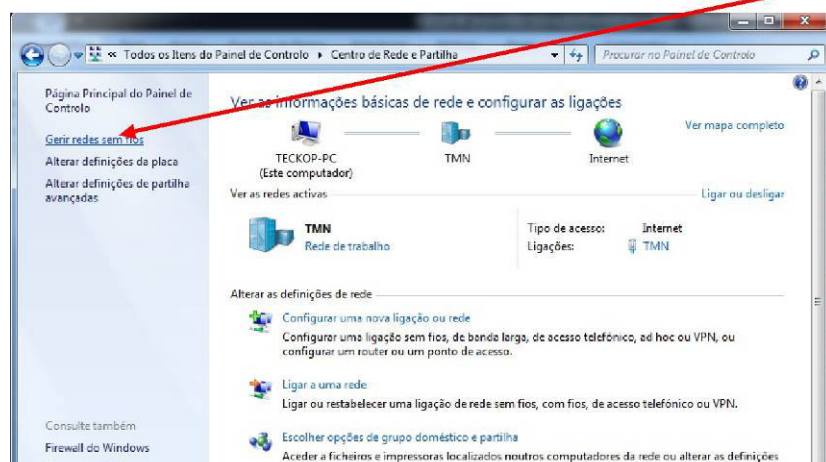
« Todos os Itens do Painel de Controlo ▸ Centro de Rede e Partilha ▸

Procurar no Painel de Controlo

Página Principal do Painel de Controlo

Gerir redes sem fios

Alterar definições da placa

Alterar definições de partilha avançadas

Consulte também

Firewall do Windows

Ver as informações básicas de rede e configurar as ligações

Ver mapa completo

TECKOP-PC
(Este computador)

TMN

Internet

Ver as redes activas

Ligar ou desligar

TMN
Rede de trabalho

| Tipo de acesso: | Internet |
|---|---|
| Ligações: | TMN |

Alterar as definições de rede

Configurar uma nova ligação ou rede
Configurar uma ligação sem fios, de banda larga, de acesso telefónico, ad hoc ou VPN, ou configurar um router ou um ponto de acesso.

Ligar a uma rede
Ligar ou restabelecer uma ligação de rede sem fios, com fios, de acesso telefónico ou VPN.

Escolher opções de grupo doméstico e partilha
Aceder a ficheiros e impressoras localizados noutros computadores da rede ou alterar as definições